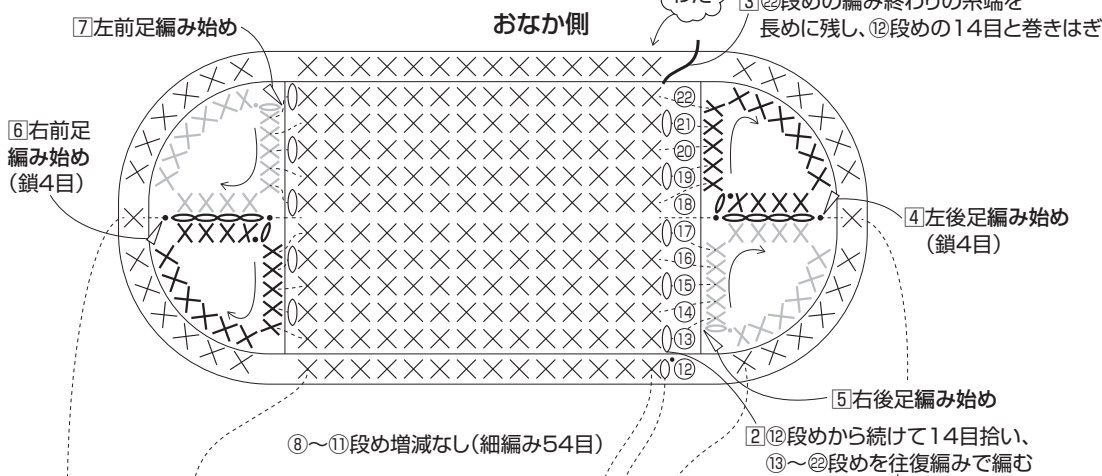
おなか側

7左前足編み始め

3㉒段めの編み終わりの糸端を長めに残し、⑫段めの14目と巻きはぎ

6右前足編み始め（鎖4目）

4左後足編み始め（鎖4目）

5右後足編み始め

⑧〜⑪段め増減なし（細編み54目）

2⑫段めから続けて14目拾い、⑬〜㉒段めを往復編みで編む

㉒
㉑
⑳
⑲
⑱
⑰
⑯
⑮
⑭
⑬
⑫